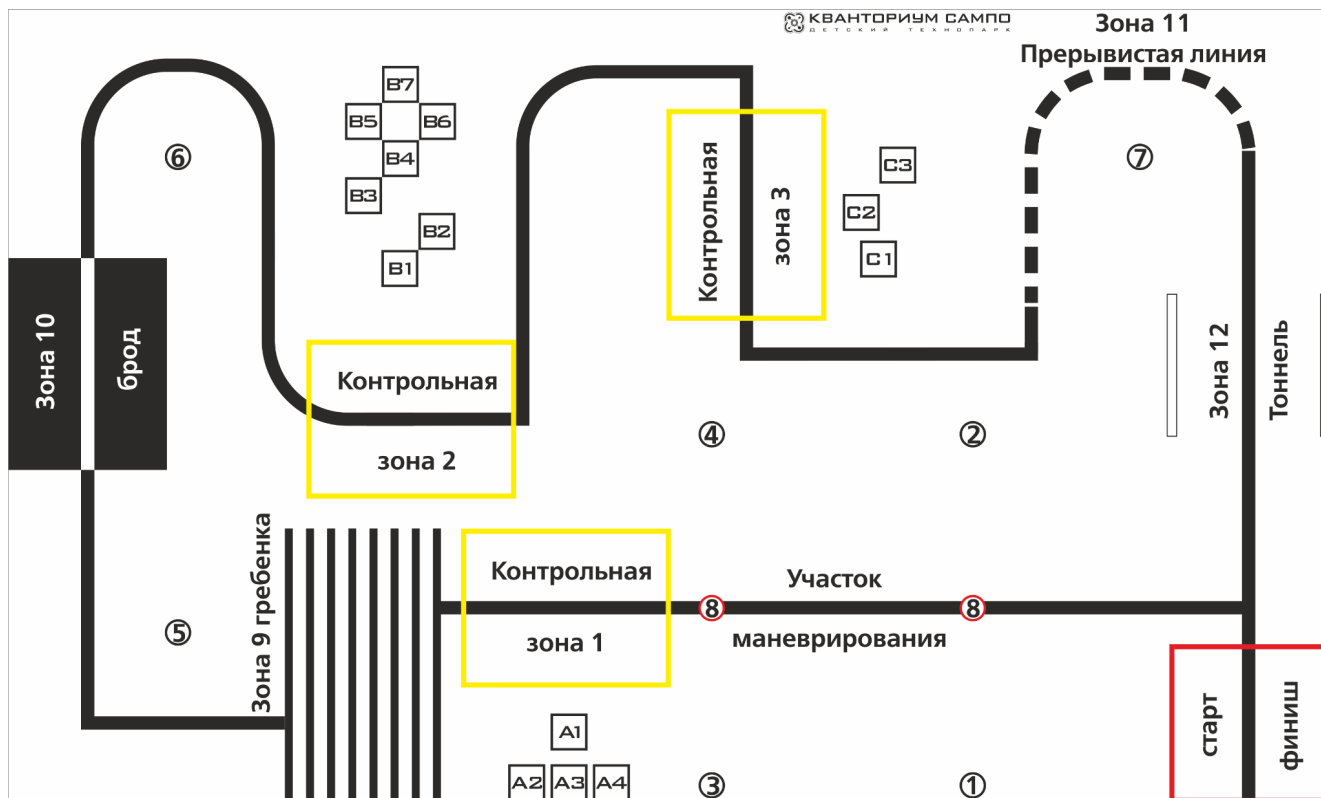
КВАНТОРИУМ САМПО
ДЕТСКИЙ ТЕХНОПАРК

Зона 11
Прерывистая линия

⑥

B7
B5
B6
B4
B3
B2
B1

Контрольная
зона 3

C3
C2
C1

⑦

Зона 10

брод

Контрольная
зона 2

④

②

Зона 12

Тоннель

Зона 9 гребенка

Контрольная
зона 1

Участок
⑧
⑧
маневрирования

⑤

A1
A2
A3
A4

③

①

старт

финиш